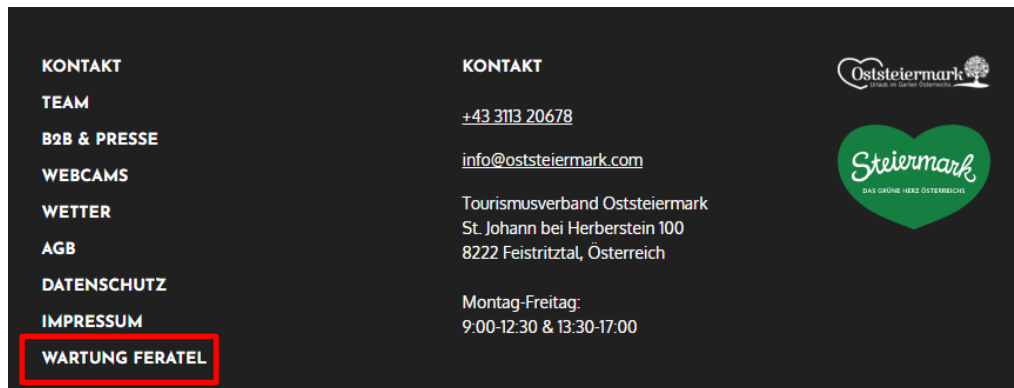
KONTAKT
TEAM
B2B & PRESSE
WEBCAMS
WETTER
AGB
DATENSCHUTZ
IMPRESSUM
WARTUNG FERATEL

KONTAKT

+43 3113 20678

info@oststeiermark.com

Tourismusverband Oststeiermark
St. Johann bei Herberstein 100
8222 Feistritztal, Österreich

Montag-Freitag:
9:00-12:30 & 13:30-17:00

Oststeiermark
Urlaub im Garten Österreichs

Steiermark
DAS GRÜNE HERZ ÖSTERREICHS